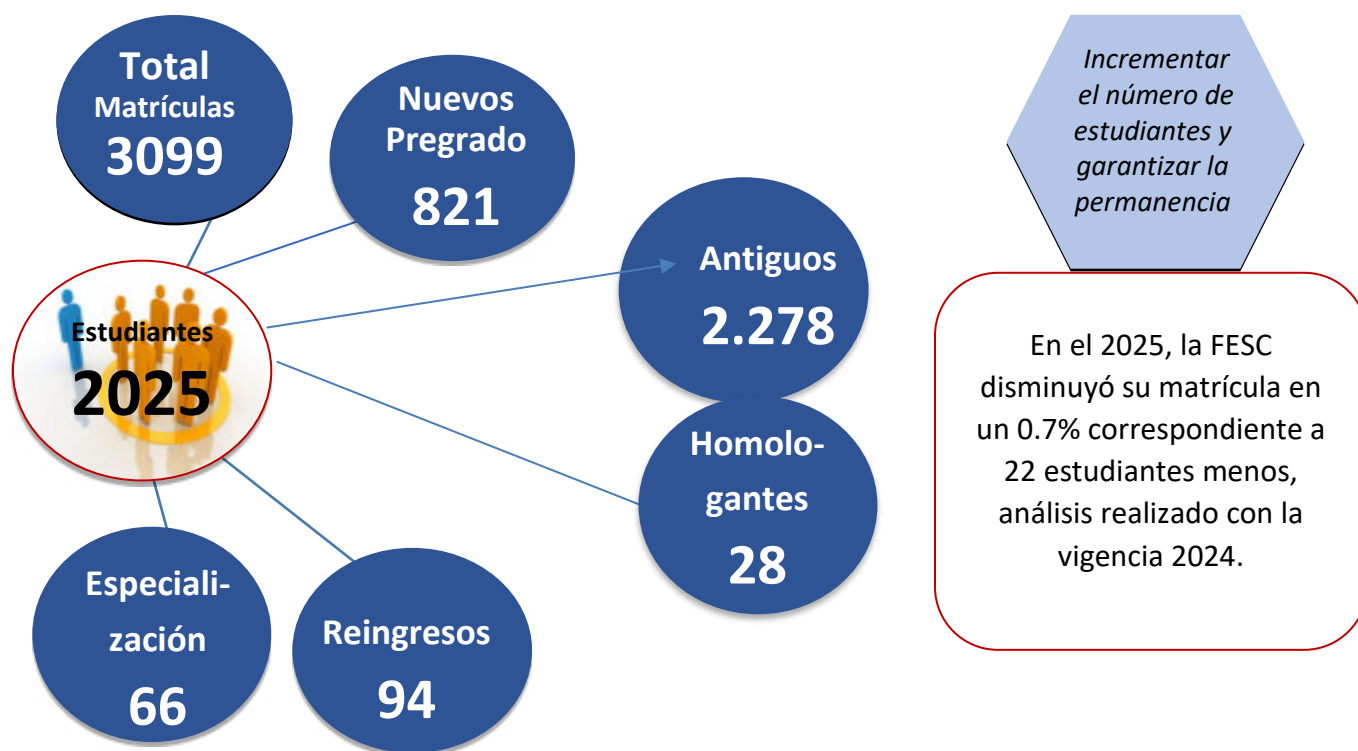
Total
Matrículas
3099

Nuevos
Pregrado
821

Antiguos
2.278

Homologantes
28

Estudiantes
2025

Especialización
66

Reingresos
94

Incrementar el número de estudiantes y garantizar la permanencia

En el 2025, la FESC disminuyó su matrícula en un 0.7% correspondiente a 22 estudiantes menos, análisis realizado con la vigencia 2024.